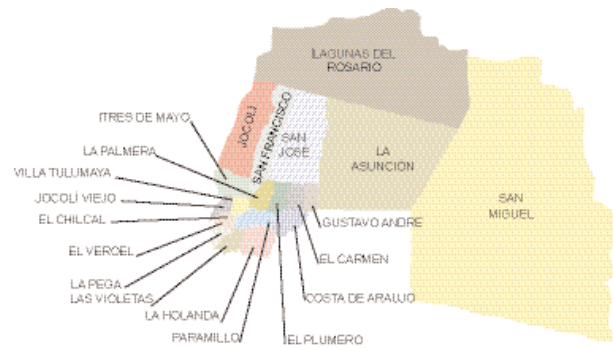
LAGUNAS DEL ROSARIO
JOCOLÍ
SAN FRANCISCO
SAN JOSE
LA ASUNCION
SAN MIGUEL
ITRES DE MAYO
LA PALMERA
VILLA TULUMAYA
JOCOLÍ VIEJO
EL CHILCAL
EL VERGEL
LA PEGA
LAS VIOLETAS
LA HOLANDA
PARAMILLO
EL PLUMERO
COSTA DE ARAUJO
EL CARMEN
GUSTAVO ANDRE